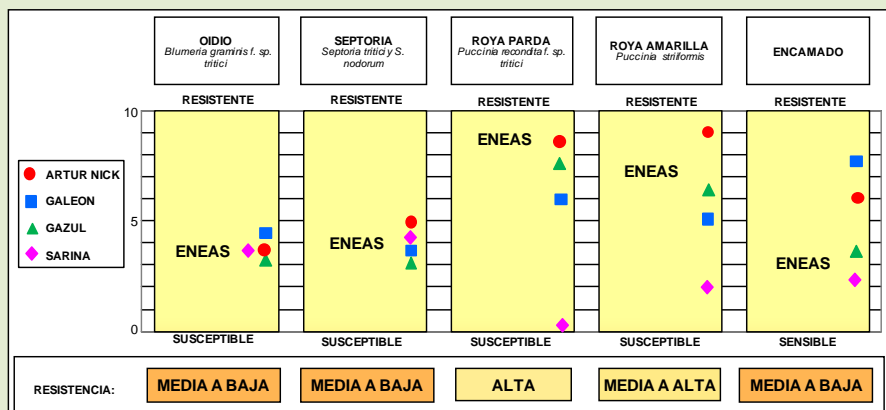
OIDIO
Blumeria graminis f. sp. tritici

SEPTORIA
Septoria tritici y S. nodorum

ROYA PARDA
Puccinia recondita f. sp. tritici

ROYA AMARILLA
Puccinia striiformis

ENCAMADO

RESISTENTE
RESISTENTE
RESISTENTE
RESISTENTE
RESISTENTE

10
5
0

ARTUR NICK
GALEON
GAZUL
SARINA

ENEAS
ENEAS
ENEAS
ENEAS
ENEAS

SUSCEPTIBLE
SUSCEPTIBLE
SUSCEPTIBLE
SUSCEPTIBLE
SENSIBLE

RESISTENCIA: MEDIA A BAJA | MEDIA A BAJA | ALTA | MEDIA A ALTA | MEDIA A BAJA